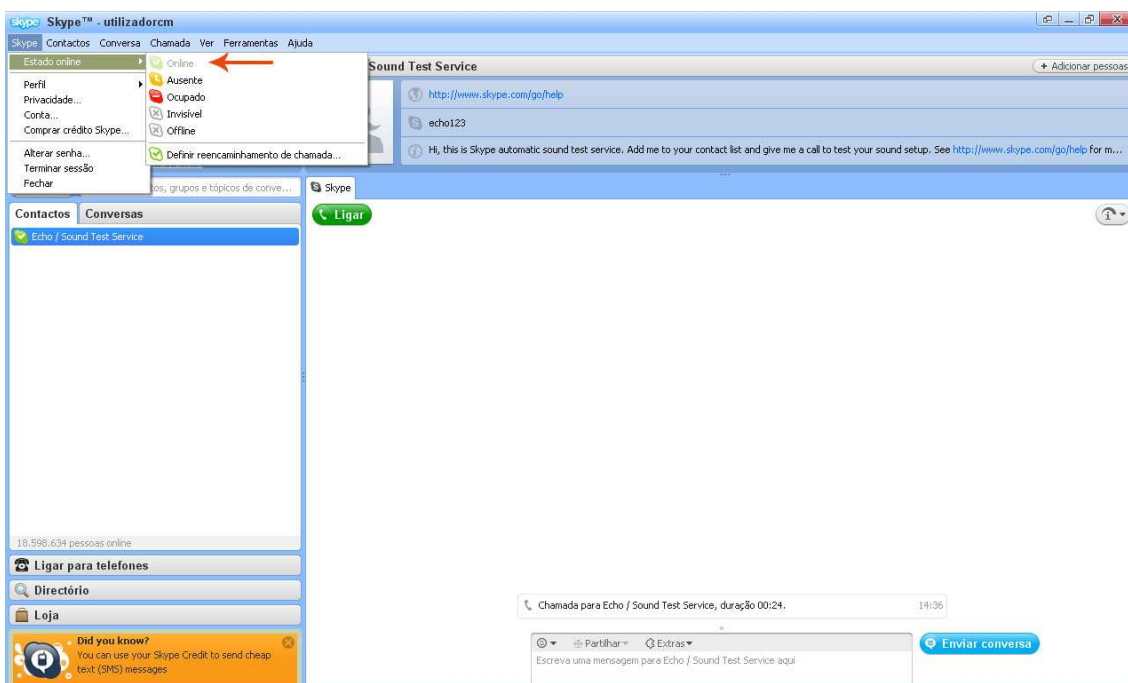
skype Skype™ - utilizadorcm

Skype Contactos Conversa Chamada Ver Ferramentas Ajuda

Estado online
Perfil
Privacidade...
Conta...
Comprar crédito Skype...
Alterar senha...
Terminar sessão
Fechar

Online
Ausente
Ocupado
Invisível
Offline
Definir reencaminhamento de chamada...

Sound Test Service
+ Adicionar pessoas
http://www.skype.com/go/help
echo123
Hi, this is Skype automatic sound test service. Add me to your contact list and give me a call to test your sound setup. See http://www.skype.com/go/help for m...

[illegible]tos, grupos e tópicos de conve...
Skype
Contactos Conversas
Echo / Sound Test Service
Ligar

18.598.634 pessoas online
Ligar para telefones
Directório
Loja

Did you know?
You can use your Skype Credit to send cheap text (SMS) messages

Chamada para Echo / Sound Test Service, duração 00:24.
14:36

Partilhar Extras
Enviar conversa
Escreva uma mensagem para Echo / Sound Test Service aqui